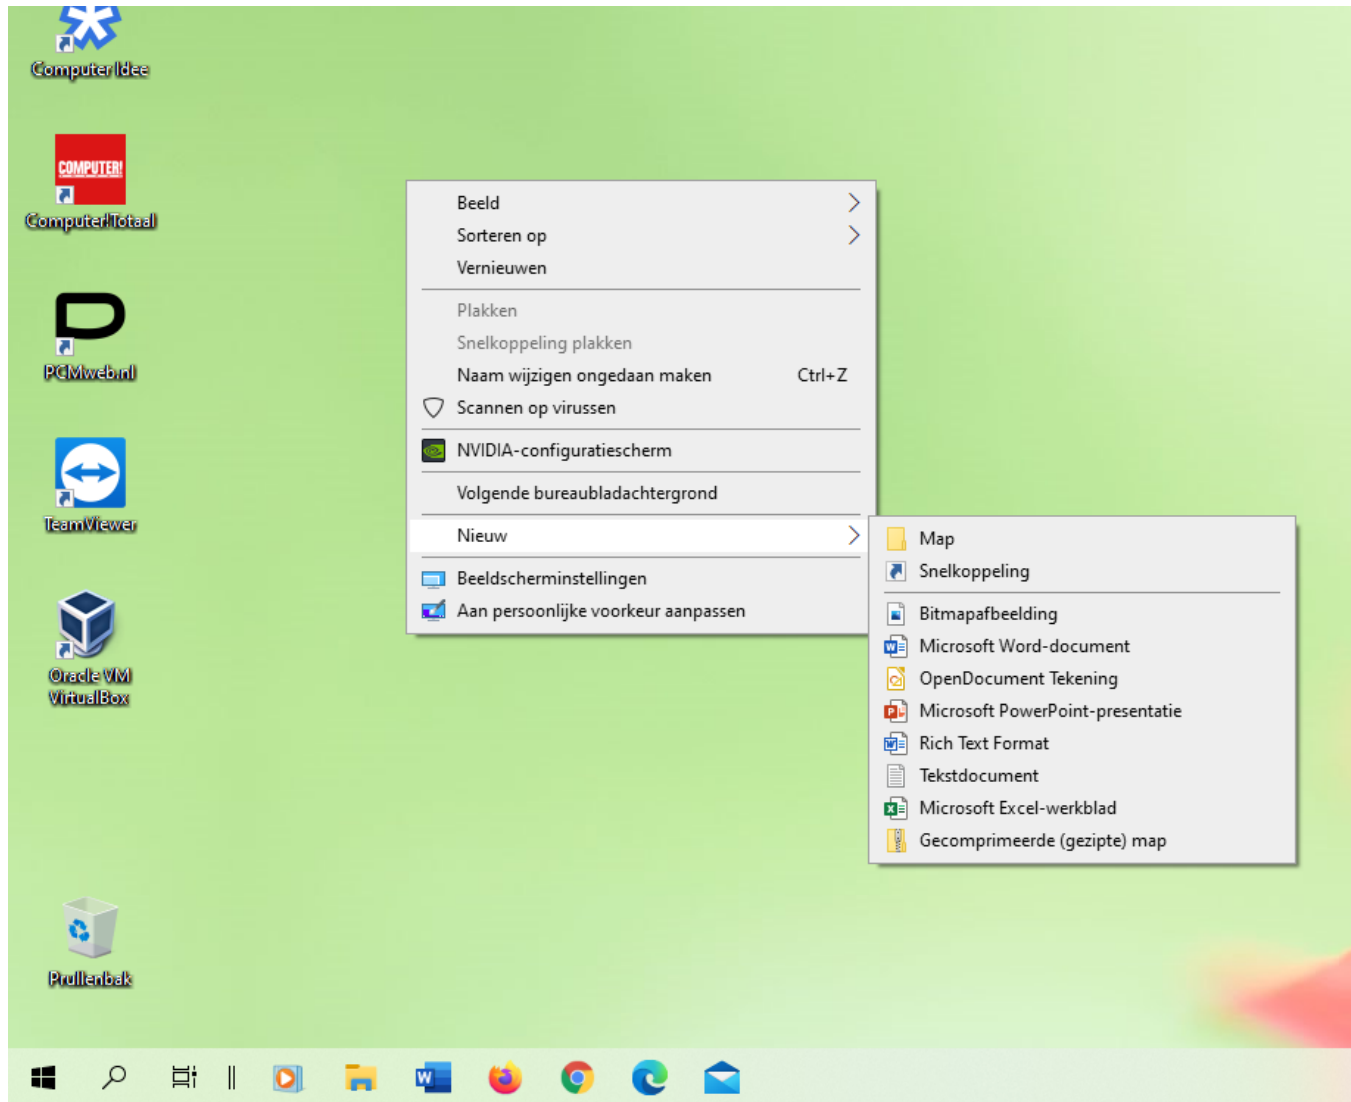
Computer Idee

COMPUTER!
Computer!Totaal

PCMweb.nl

TeamViewer

Oracle VM VirtualBox

Prullenbak

Beeld
Sorteren op
Vernieuwen
Plakken
Snelkoppeling plakken
Naam wijzigen ongedaan maken Ctrl+Z
Scannen op virussen
NVIDIA-configuratiescherm
Volgende bureaubladachtergrond
Nieuw
Beeldscherminstellingen
Aan persoonlijke voorkeur aanpassen

Map
Snelkoppeling
Bitmapafbeelding
Microsoft Word-document
OpenDocument Tekening
Microsoft PowerPoint-presentatie
Rich Text Format
Tekstdocument
Microsoft Excel-werkblad
Gecomprimeerde (gezipte) map